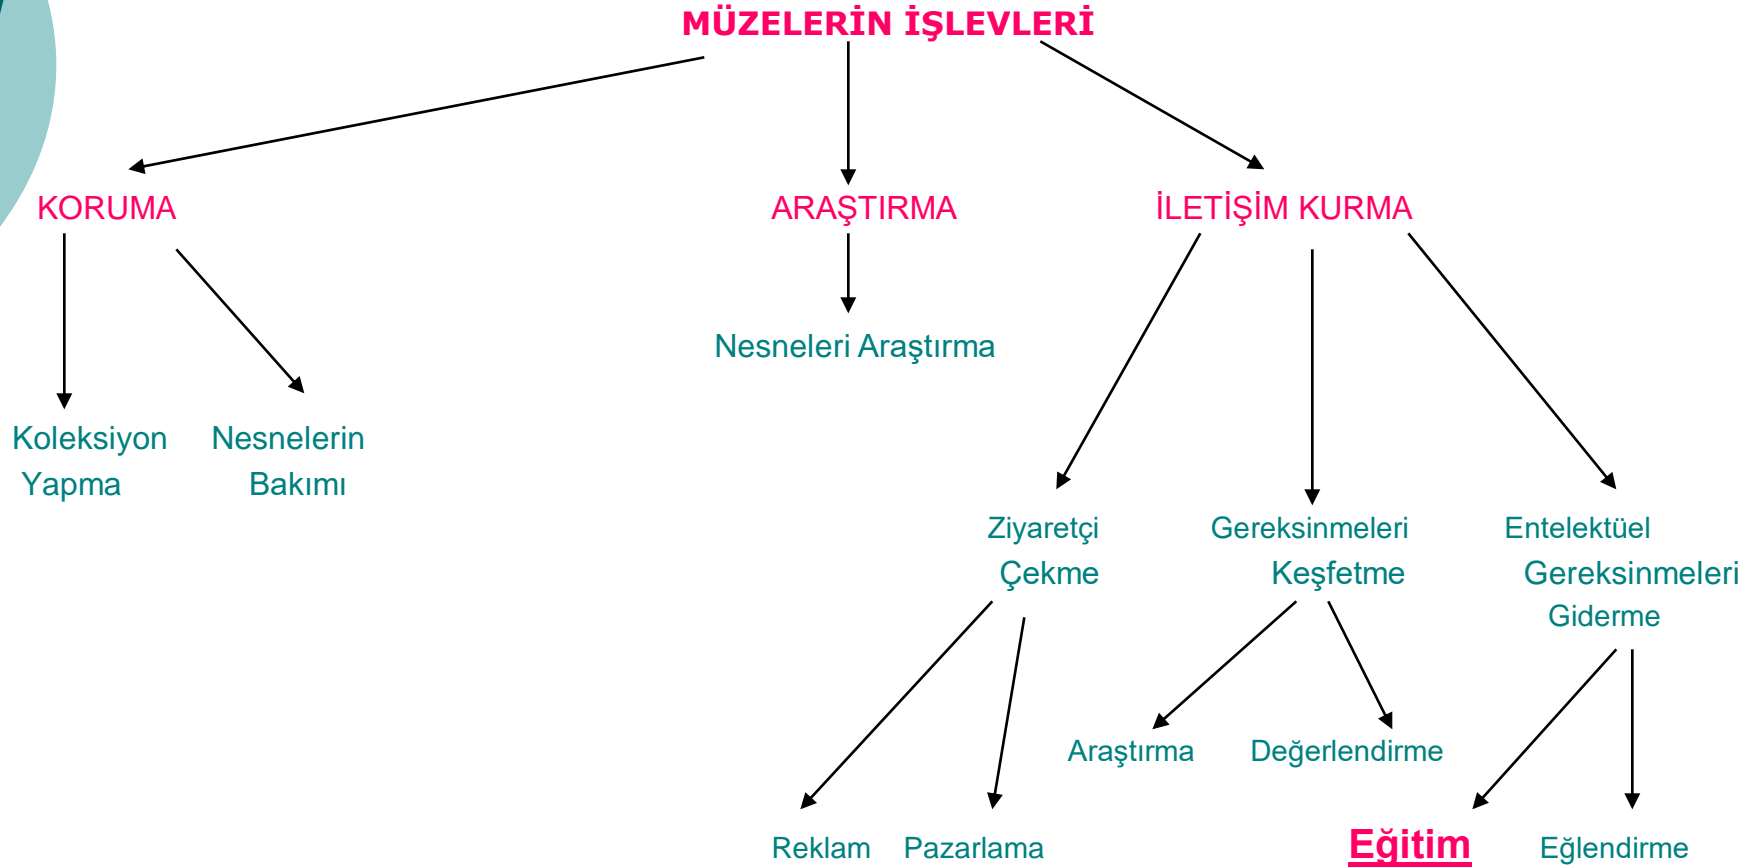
MÜZELERİN İŞLEVLERİ

KORUMA

ARAŞTIRMA

İLETİŞİM KURMA

Nesneleri Araştırma

Koleksiyon Yapma

Nesnelerin Bakımı

Ziyaretçi Çekme

Gereksinmeleri Keşfetme

Entelektüel Gereksinmeleri Giderme

Araştırma

Değerlendirme

Reklam

Pazarlama

Eğitim

Eğlendirme